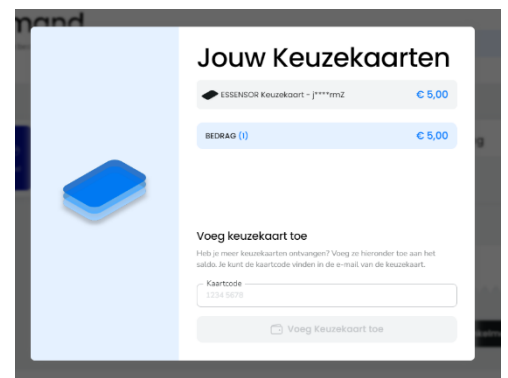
mand

Jouw Keuzekaarten

ESSENSOR Keuzekaart - j****rmZ € 5,00

BEDRAG (1) € 5,00

Voeg keuzekaart toe

Heb je meer keuzekaarten ontvangen? Voeg ze hieronder toe aan het saldo. Je kunt de kaartcode vinden in de e-mail van de keuzekaart.

Kaartcode
1234 5678

Voeg Keuzekaart toe